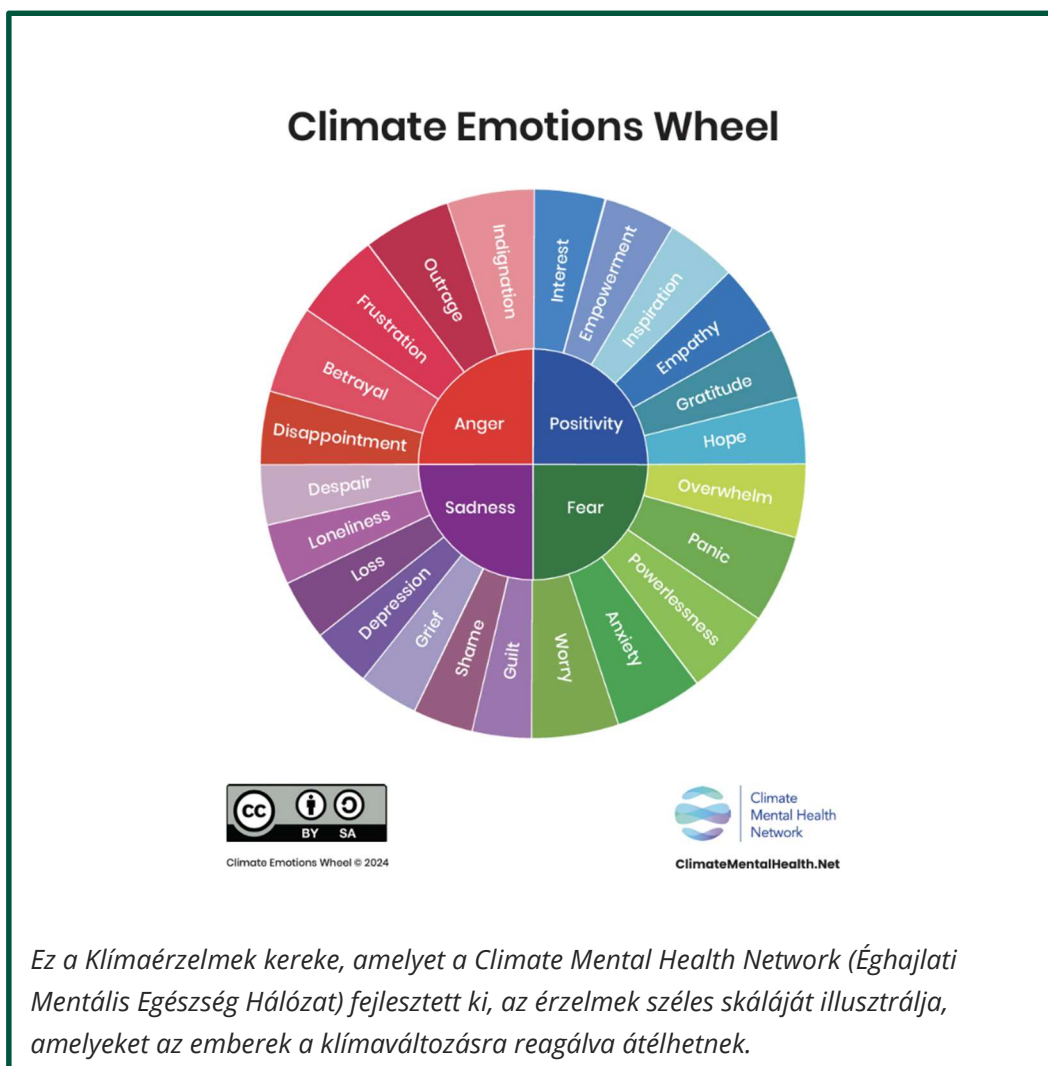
Climate Emotions Wheel

Anger
Positivity
Sadness
Fear

Indignation
Outrage
Frustration
Betrayal
Disappointment

Interest
Empowerment
Inspiration
Empathy
Gratitude
Hope

Overwhelm
Panic
Powerlessness
Anxiety
Worry

Guilt
Shame
Grief
Depression
Loss
Loneliness
Despair

cc BY SA
Climate Emotions Wheel © 2024

Climate Mental Health Network
ClimateMentalHealth.Net

Ez a Klímaérzelmek kereke, amelyet a Climate Mental Health Network (Éghajlati Mentális Egészség Hálózat) fejlesztett ki, az érzelmek széles skáláját illusztrálja, amelyeket az emberek a klímaváltozásra reagálva átélhetnek.